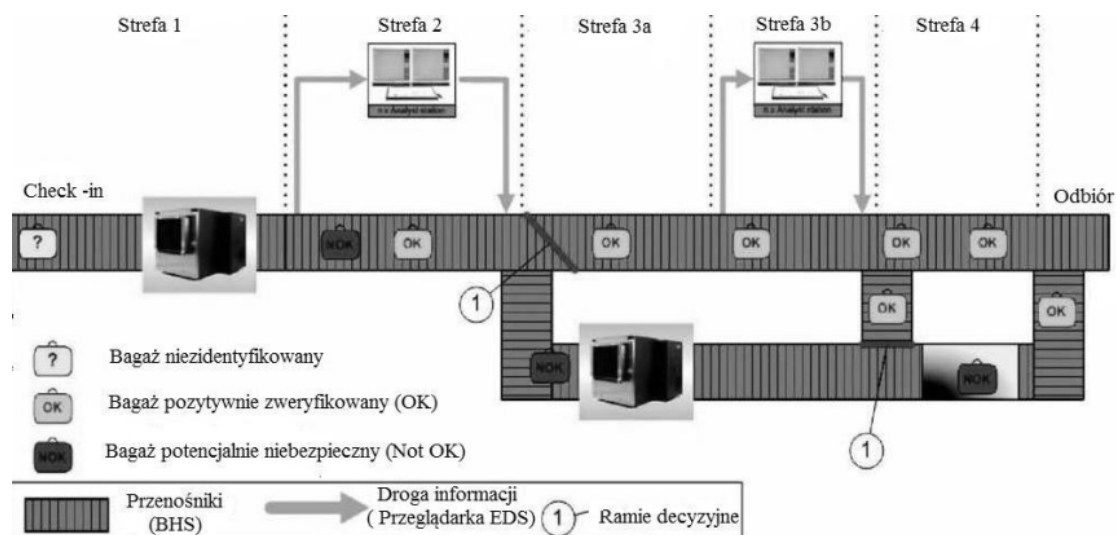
Strefa 1

Strefa 2

Strefa 3a

Strefa 3b

Strefa 4

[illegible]

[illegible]

Check -in

Odbiór

?

NOK

OK

OK

OK

OK

OK

OK

OK

NOK

NOK

1

1

? Bagaż niezidentyfikowany

OK Bagaż pozytywnie zweryfikowany (OK)

NOK Bagaż potencjalnie niebezpieczny (Not OK)

Przenośniki (BHS)

Droga informacji ( Przeglądarka EDS)

1 Ramie decyzyjne